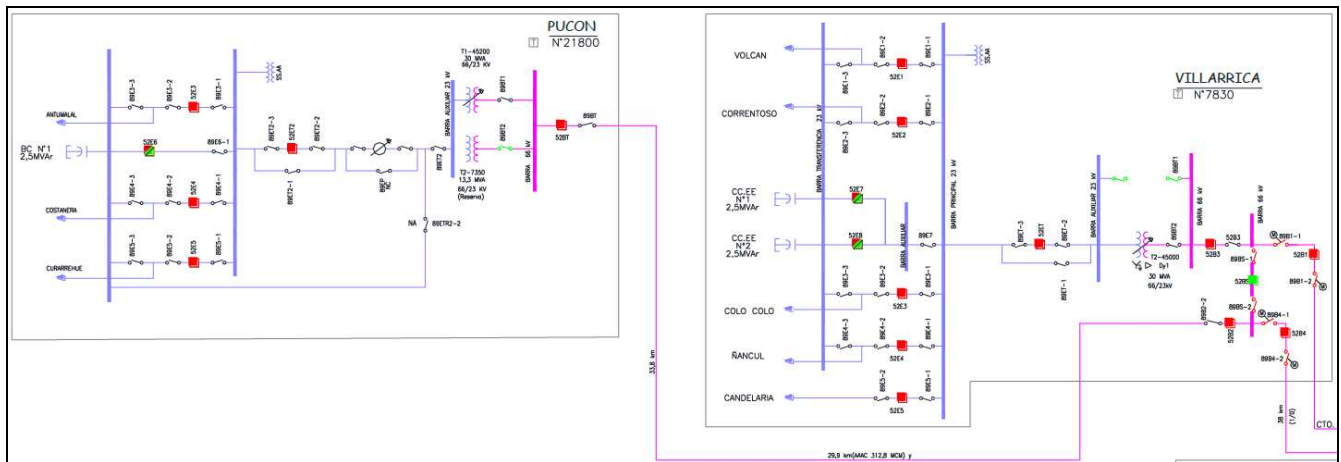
PUCON
N°21800

ANTUMALAL
89E3-3
89E3-2
52E3
89E3-1
SSAA
BC N°1
2,5MVAr
52E6
89E6-1
89ET2-3
52ET2
89ET2-2
89ET2-1
89EP
NC
89ET2
T1-45200
30 MVA
66/23 KV
BARRA AUXILIAR 23 kV
89BT1
89BT2
T2-7350
13,3 MVA
66/23 KV
(Reserva)
BARRA 66 kV
52BT
89BT
COSTANERA
89E4-3
89E4-2
52E4
89E4-1
NA
89ETR2-2
CURARREHUE
89E5-3
89E5-2
52E5
89E5-1

33,8 km

29,9 km(MAC 312,8 MCM) y

VOLCAN
89E1-3
89E1-2
52E1
89E1-1
SSAA
CORRENTOSO
89E2-3
89E2-2
52E2
89E2-1
VILLARRICA
N°7830
BARRA TRANSFERENCIA 23 kV
BARRA PRINCIPAL 23 kV
CC.EE
N°1
2,5MVAr
52E7
CC.EE
N°2
2,5MVAr
52E8
BARRA AUXILIAR
89E7
89ET-3
52ET
89ET-2
89ET-1
BARRA AUXILIAR 23 kV
89BT1
BARRA 66 kV
BARRA 66 kV
89BT2
T2-45000
Dy1
30 MVA
66/23kV
52B3
52B3
89B1-1
52B1
89B1-2
89B5-1
52B5
89B5-2
89B4-1
52B4
89B4-2
89B2-2
52B2
COLO COLO
89E3-3
89E3-2
52E3
89E3-1
ÑANCUL
89E4-3
89E4-2
52E4
89E4-1
CANDELARIA
89E5-2
89E5-1
52E5
38 km
(1/0)
CTO.